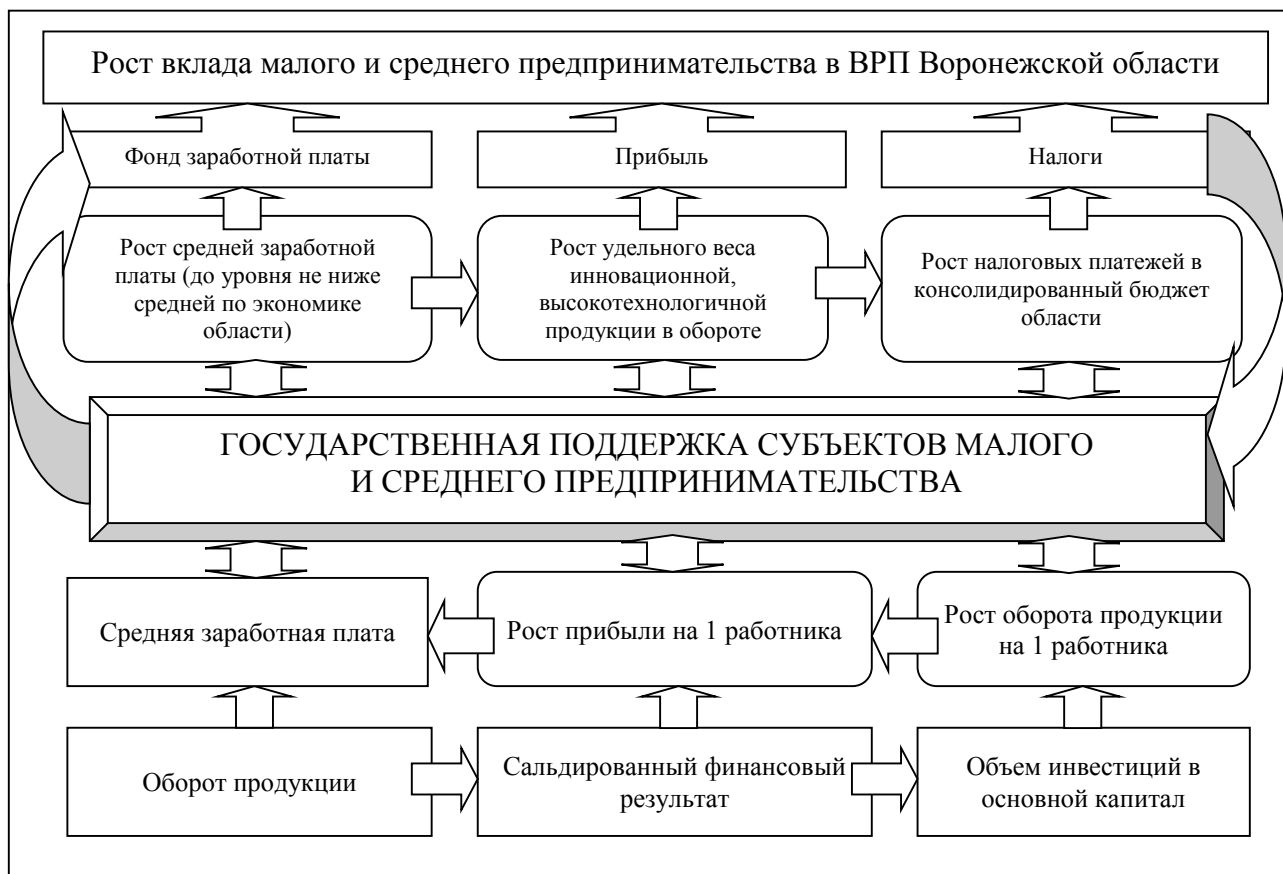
Рост вклада малого и среднего предпринимательства в ВРП Воронежской области

Фонд заработной платы

Прибыль

Налоги

Рост средней заработной платы (до уровня не ниже средней по экономике области)

Рост удельного веса инновационной, высокотехнологичной продукции в обороте

Рост налоговых платежей в консолидированный бюджет области

ГОСУДАРСТВЕННАЯ ПОДДЕРЖКА СУБЪЕКТОВ МАЛОГО И СРЕДНЕГО ПРЕДПРИНИМАТЕЛЬСТВА

Средняя заработная плата

Рост прибыли на 1 работника

Рост оборота продукции на 1 работника

Оборот продукции

Сальдированный финансовый результат

Объем инвестиций в основной капитал